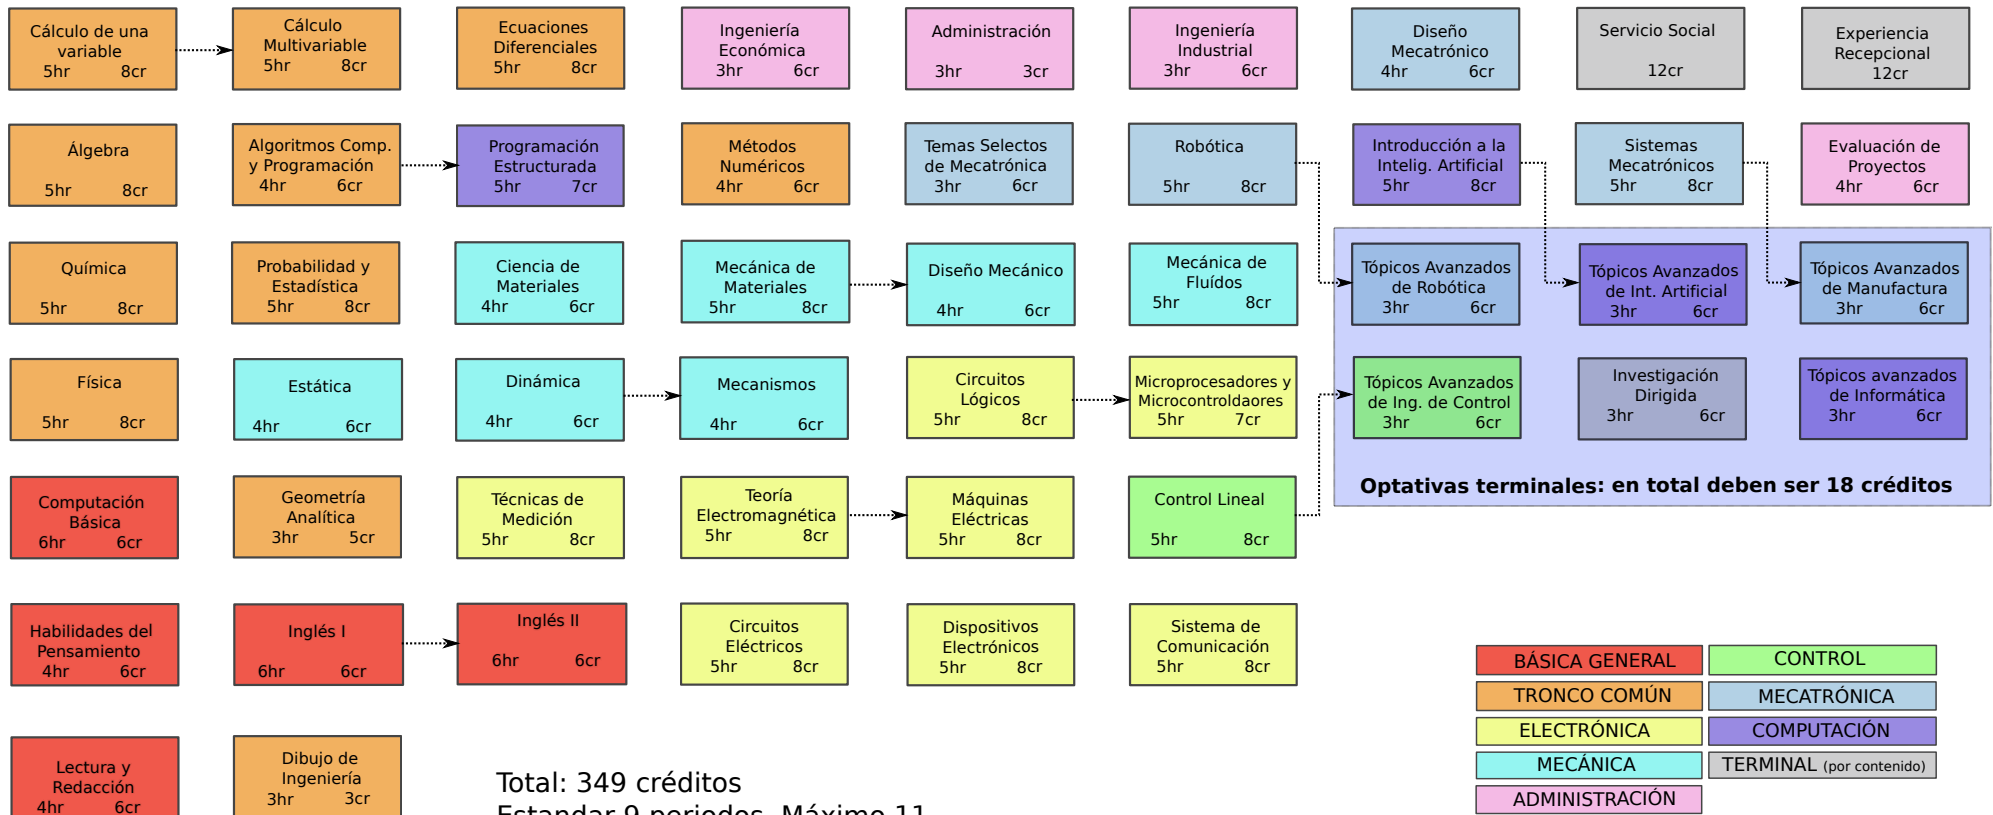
Cálculo de una variable
5hr 8cr

Cálculo Multivariable
5hr 8cr

Ecuaciones Diferenciales
5hr 8cr

Ingeniería Económica
3hr 6cr

Administración
3hr 3cr

Ingeniería Industrial
3hr 6cr

Diseño Mecatrónico
4hr 6cr

Servicio Social
12cr

Experiencia Recepcional
12cr

Álgebra
5hr 8cr

Algoritmos Comp. y Programación
4hr 6cr

Programación Estructurada
5hr 7cr

Métodos Numéricos
4hr 6cr

Temas Selectos de Mecatrónica
3hr 6cr

Robótica
5hr 8cr

Introducción a la Intelig. Artificial
5hr 8cr

Sistemas Mecatrónicos
5hr 8cr

Evaluación de Proyectos
4hr 6cr

Química
5hr 8cr

Probabilidad y Estadística
5hr 8cr

Ciencia de Materiales
4hr 6cr

Mecánica de Materiales
5hr 8cr

Diseño Mecánico
4hr 6cr

Mecánica de Fluídos
5hr 8cr

Tópicos Avanzados de Robótica
3hr 6cr

Tópicos Avanzados de Int. Artificial
3hr 6cr

Tópicos Avanzados de Manufactura
3hr 6cr

Física
5hr 8cr

Estática
4hr 6cr

Dinámica
4hr 6cr

Mecanismos
4hr 6cr

Circuitos Lógicos
5hr 8cr

Microprocesadores y Microcontroldaores
5hr 7cr

Tópicos Avanzados de Ing. de Control
3hr 6cr

Investigación Dirigida
3hr 6cr

Tópicos avanzados de Informática
3hr 6cr

Optativas terminales: en total deben ser 18 créditos

Computación Básica
6hr 6cr

Geometría Analítica
3hr 5cr

Técnicas de Medición
5hr 8cr

Teoría Electromagnética
5hr 8cr

Máquinas Eléctricas
5hr 8cr

Control Lineal
5hr 8cr

Habilidades del Pensamiento
4hr 6cr

Inglés I
6hr 6cr

Inglés II
6hr 6cr

Circuitos Eléctricos
5hr 8cr

Dispositivos Electrónicos
5hr 8cr

Sistema de Comunicación
5hr 8cr

BÁSICA GENERAL
CONTROL
TRONCO COMÚN
MECATRÓNICA
ELECTRÓNICA
COMPUTACIÓN
MECÁNICA
TERMINAL (por contenido)
ADMINISTRACIÓN

Lectura y Redacción
4hr 6cr

Dibujo de Ingeniería
3hr 3cr

Total: 349 créditos
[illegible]